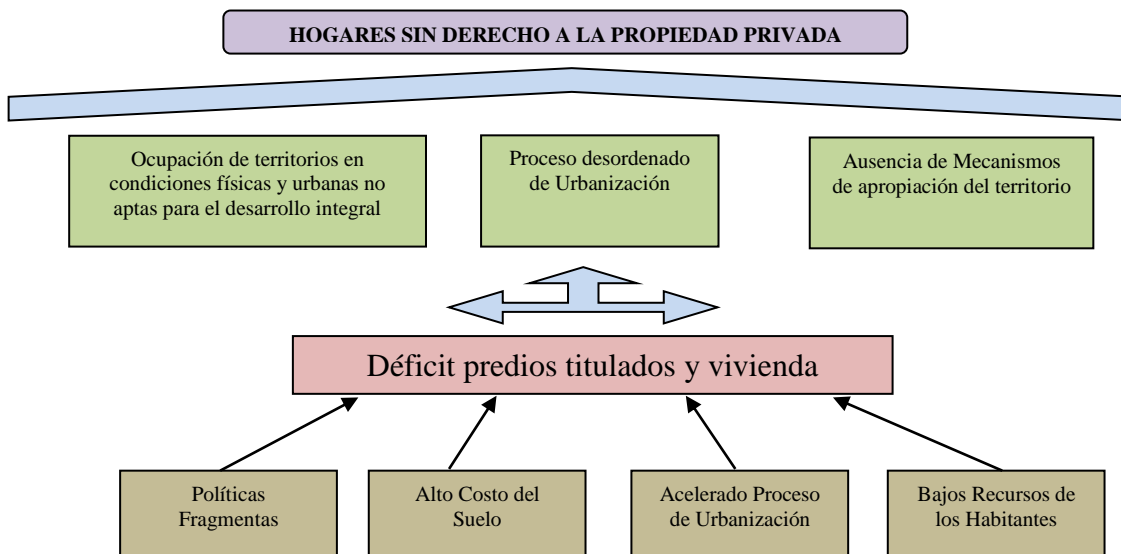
HOGARES SIN DERECHO A LA PROPIEDAD PRIVADA

Ocupación de territorios en condiciones físicas y urbanas no aptas para el desarrollo integral

Proceso desordenado de Urbanización

Ausencia de Mecanismos de apropiación del territorio

Déficit predios titulados y vivienda

Políticas Fragmentas

Alto Costo del Suelo

Acelerado Proceso de Urbanización

Bajos Recursos de los Habitantes